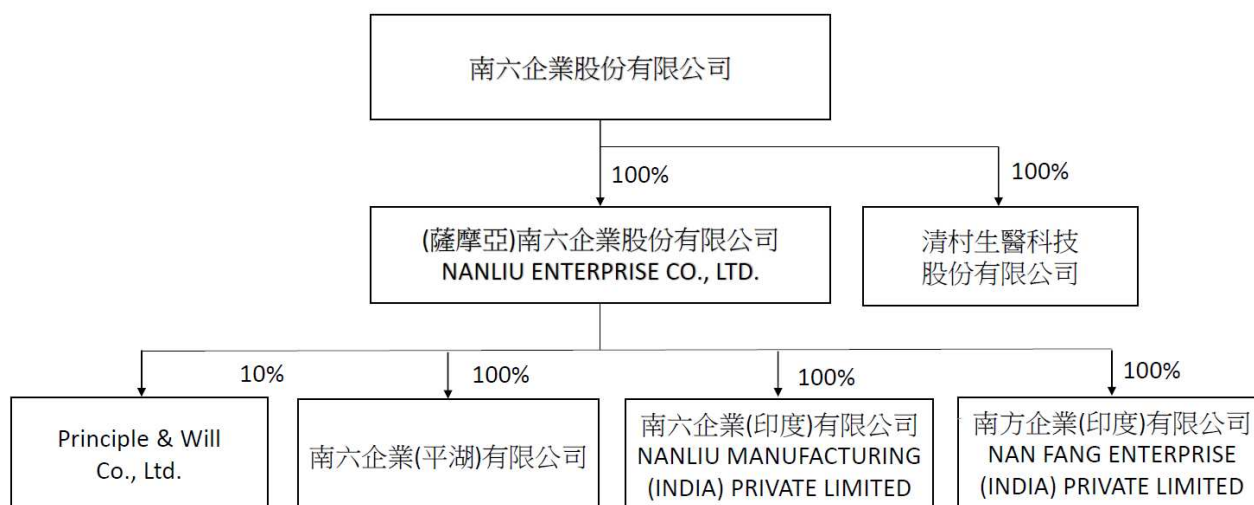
南六企業股份有限公司

100%

100%

(薩摩亞)南六企業股份有限公司
NANLIU ENTERPRISE CO., LTD.

清村生醫科技股份有限公司

10%

100%

100%

100%

Principle & Will Co., Ltd.

南六企業(平湖)有限公司

南六企業(印度)有限公司
NANLIU MANUFACTURING (INDIA) PRIVATE LIMITED

南方企業(印度)有限公司
NAN FANG ENTERPRISE (INDIA) PRIVATE LIMITED